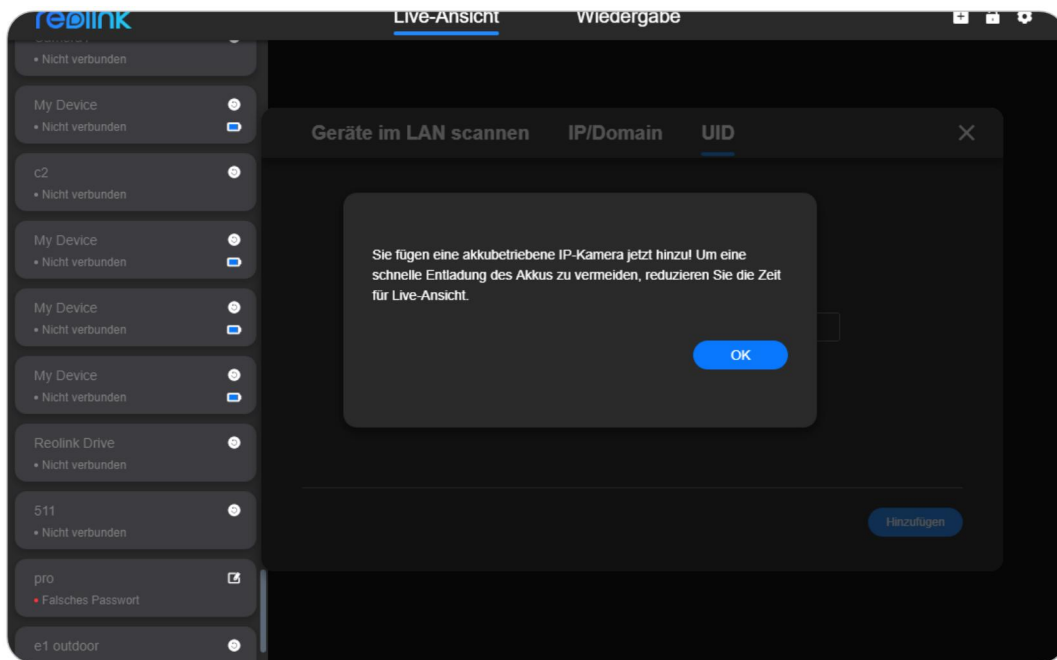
reolink

Live-Ansicht

Wiedergabe

• Nicht verbunden

My Device
• Nicht verbunden

c2
• Nicht verbunden

My Device
• Nicht verbunden

My Device
• Nicht verbunden

My Device
• Nicht verbunden

Reolink Drive
• Nicht verbunden

511
• Nicht verbunden

pro
• Falsches Passwort

e1 outdoor

Geräte im LAN scannen

IP/Domain

UID

Sie fügen eine akkubetriebene IP-Kamera jetzt hinzu! Um eine schnelle Entladung des Akkus zu vermeiden, reduzieren Sie die Zeit für Live-Ansicht.

OK

Hinzufügen